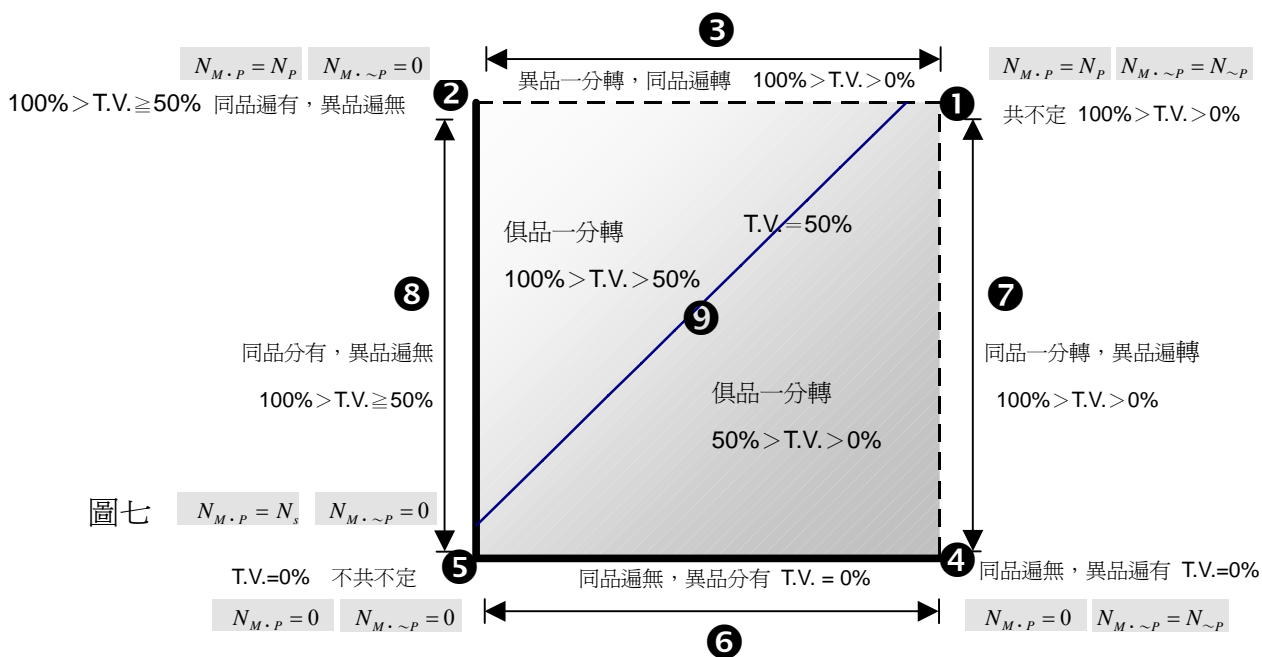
❸

$N_{M \cdot P} = N_P$ $N_{M \cdot \sim P} = 0$

異品一分轉，同品遍轉　100%＞T.V.＞0%

$N_{M \cdot P} = N_P$ $N_{M \cdot \sim P} = N_{\sim P}$

100%＞T.V.≧50%　同品遍有，異品遍無 ❷

❶ 共不定　100%＞T.V.＞0%

俱品一分轉

100%＞T.V.＞50%

T.V.＝50%

❽

❾

❼

同品分有，異品遍無

100%＞T.V.≧50%

同品一分轉，異品遍轉

100%＞T.V.＞0%

俱品一分轉

50%＞T.V.＞0%

圖七　$N_{M \cdot P} = N_s$ $N_{M \cdot \sim P} = 0$

T.V.=0%　不共不定 ❺

同品遍無，異品分有　T.V. = 0%

❹ 同品遍無，異品遍有　T.V.=0%

$N_{M \cdot P} = 0$ $N_{M \cdot \sim P} = 0$

$N_{M \cdot P} = 0$ $N_{M \cdot \sim P} = N_{\sim P}$

❻